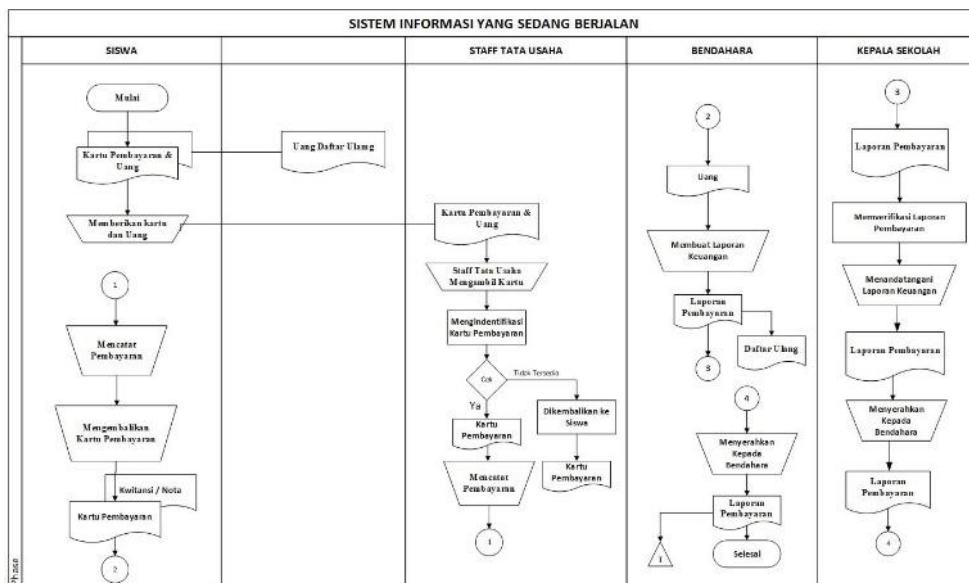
SISTEM INFORMASI YANG SEDANG BERJALAN

SISWA

STAFF TATA USAHA

BENDAHARA

KEPALA SEKOLAH

Mulai

Kartu Pembayaran & Uang

Uang Daftar Ulang

Memberikan kartu dan Uang

1

Mencatat Pembayaran

Mengembalikan Kartu Pembayaran

Kwitansi / Nota

Kartu Pembayaran

2

Kartu Pembayaran & Uang

Staff Tata Usaha Mengambil Kartu

Mengindentifikasi Kartu Pembayaran

Cek

Tidak Tersedia

Ya

Kartu Pembayaran

Dikembalikan ke Siswa

Kartu Pembayaran

Mencatat Pembayaran

1

2

Uang

Membuat Laporan Keuangan

Laporan Pembayaran

Daftar Ulang

3

4

Menyerahkan Kepada Bendahara

Laporan Pembayaran

Selesai

3

Laporan Pembayaran

Memverifikasi Laporan Pembayaran

Menandatangani Laporan Keuangan

Laporan Pembayaran

Menyerahkan Kepada Bendahara

Laporan Pembayaran

4

Phase